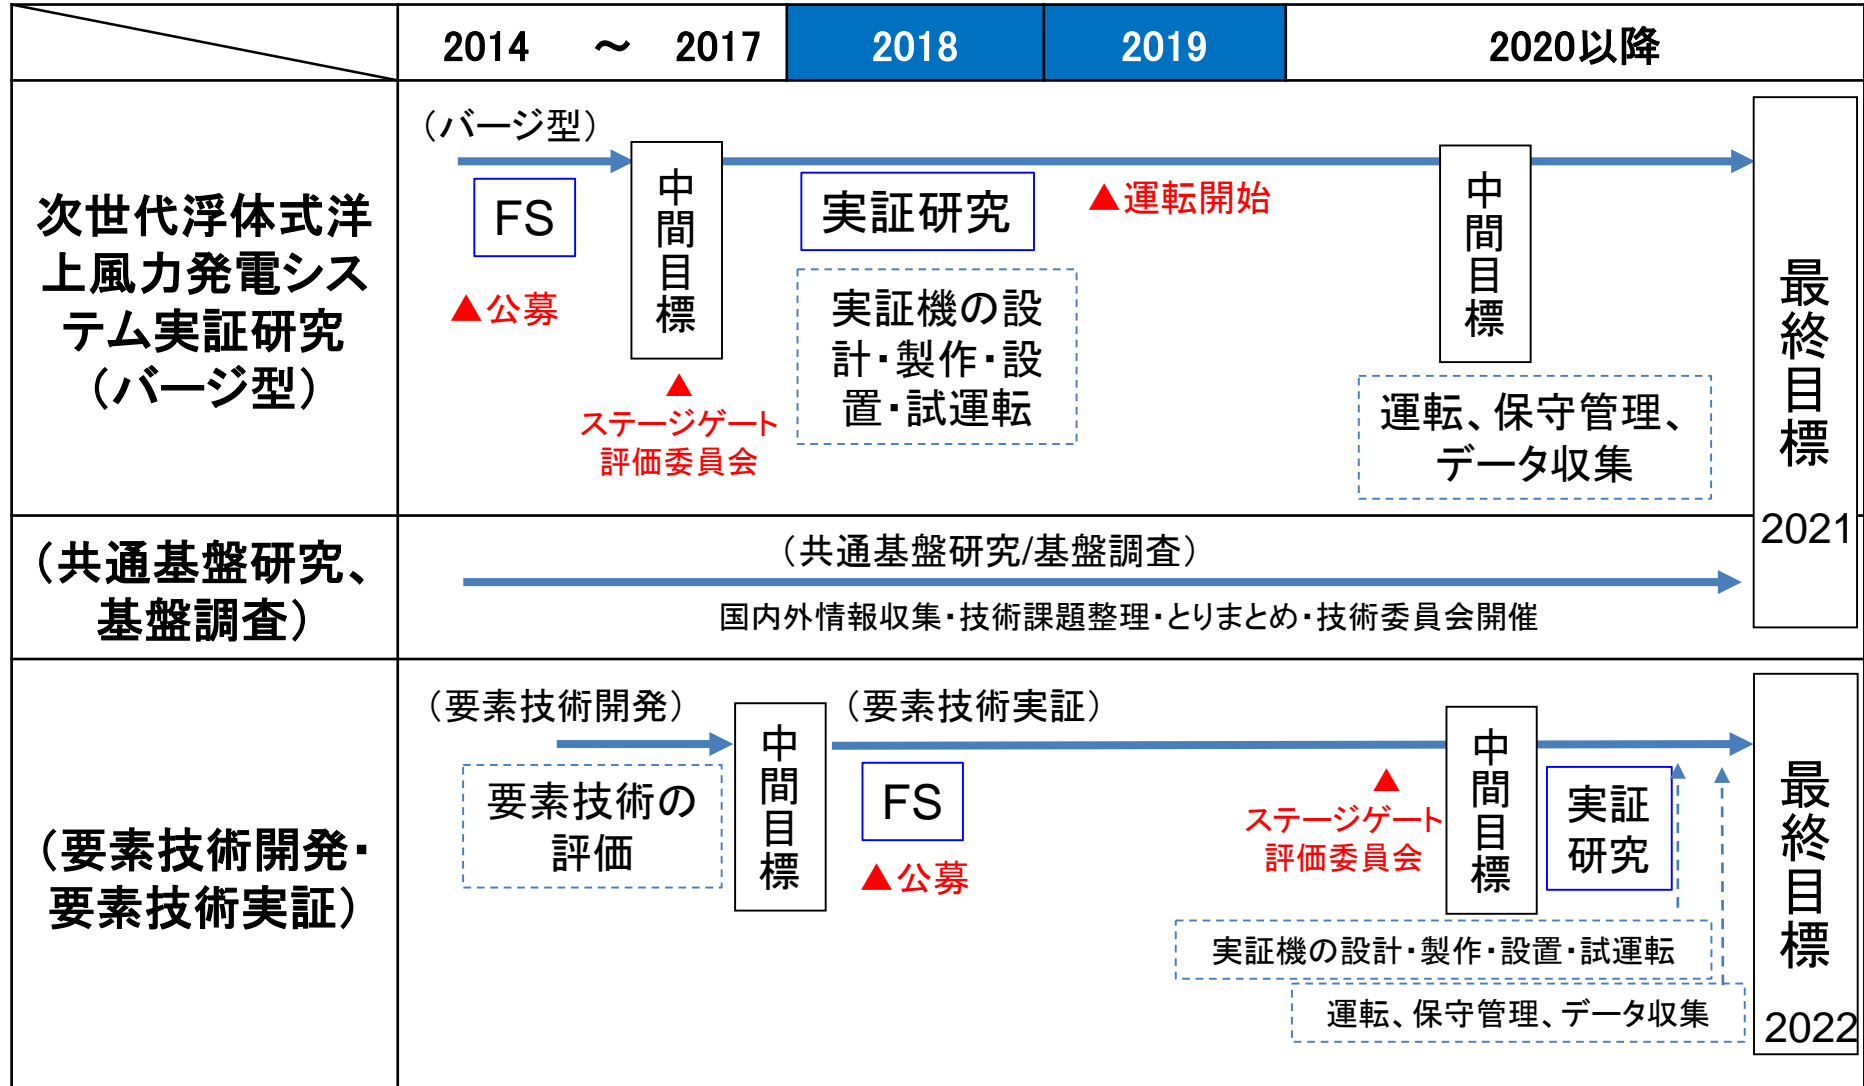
| | 2014 ～ 2017 | 2018 | 2019 | 2020以降 |
|---|---|---|---|---|
| 次世代浮体式洋上風力発電システム実証研究（バージ型） | （バージ型） FS ▲公募 中間目標 ▲ ステージゲート評価委員会 | 実証研究 実証機の設計・製作・設置・試運転 | ▲運転開始 | 中間目標 運転、保守管理、データ収集 最終目標 2021 |
| （共通基盤研究、基盤調査） | （共通基盤研究/基盤調査） 国内外情報収集・技術課題整理・とりまとめ・技術委員会開催 | | | |
| （要素技術開発・要素技術実証） | （要素技術開発） 要素技術の評価 中間目標 | （要素技術実証） FS ▲公募 | | ▲ ステージゲート評価委員会 中間目標 実証研究 実証機の設計・製作・設置・試運転 運転、保守管理、データ収集 最終目標 2022 |